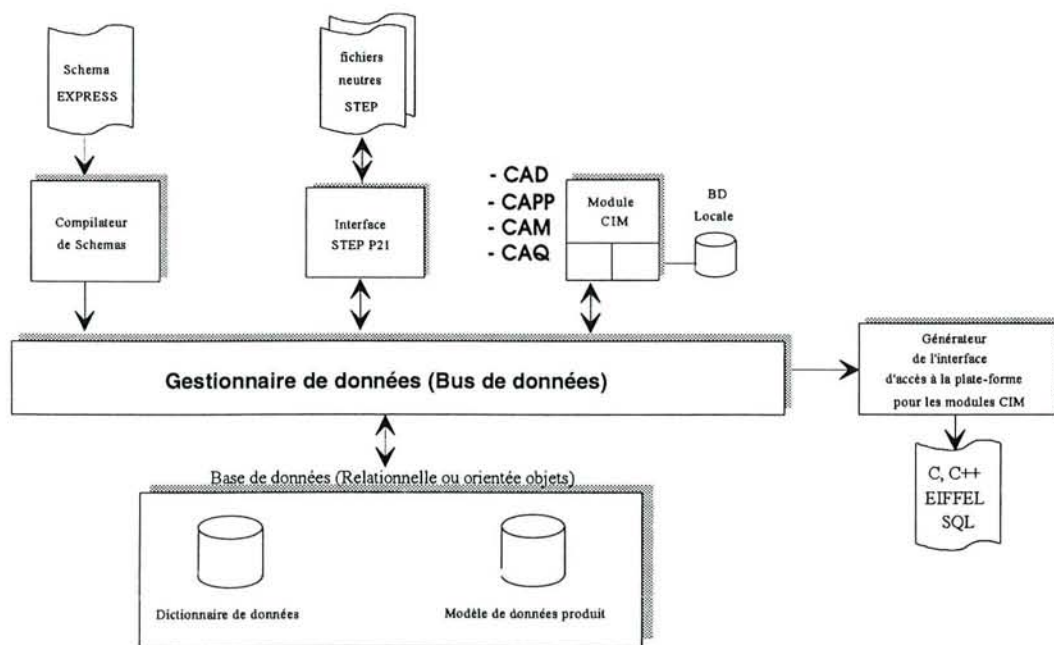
Schema
EXPRESS

fichiers
neutres
STEP

- CAD
- CAPP
- CAM
- CAQ

Module
CIM

BD
Locale

Compilateur
de Schemas

Interface
STEP P21

Gestionnaire de données (Bus de données)

Générateur
de l'interface
d'accès à la plate-forme
pour les modules CIM

C, C++
EIFFEL
SQL

Base de données (Relationnelle ou orientée objets)

Dictionnaire de données

Modèle de données produit